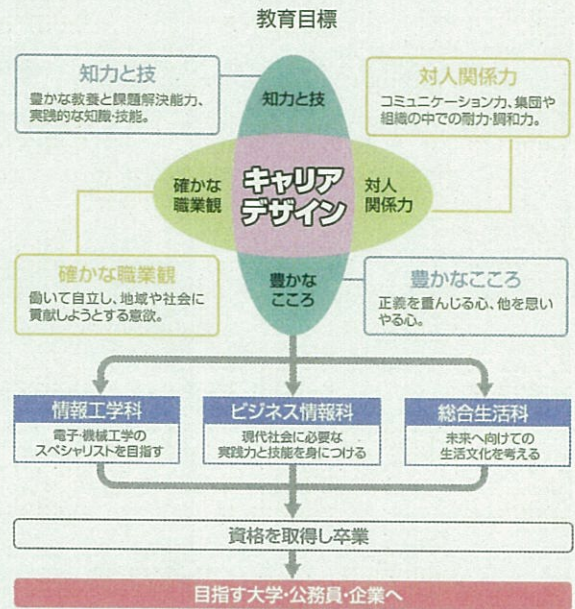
教育目標

知力と技
豊かな教養と課題解決能力、実践的な知識・技能。

対人関係力
コミュニケーション力、集団や組織の中での耐力・調和力。

知力と技

確かな職業観

キャリアデザイン

対人関係力

豊かなこころ

確かな職業観
働いて自立し、地域や社会に貢献しようとする意欲。

豊かなこころ
正義を重んじる心、他を思いやる心。

情報工学科
電子・機械工学のスペシャリストを目指す

ビジネス情報科
現代社会に必要な実践力と技能を身につける

総合生活科
未来へ向けての生活文化を考える

資格を取得し卒業

目指す大学・公務員・企業へ